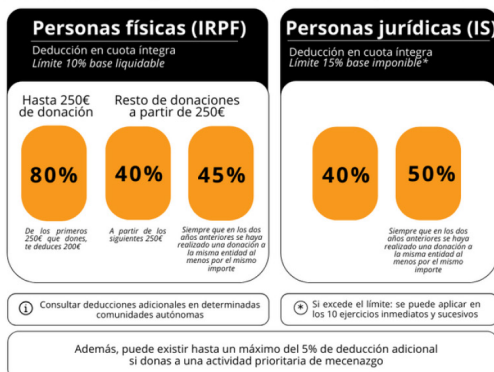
Personas físicas (IRPF)

Deducción en cuota íntegra
Límite 10% base liquidable

Hasta 250€ de donación

Resto de donaciones a partir de 250€

80%

40%

45%

De los primeros 250€ que dones, te deduces 200€

A partir de los siguientes 250€

Siempre que en los dos años anteriores se haya realizado una donación a la misma entidad al menos por el mismo importe

Personas jurídicas (IS)

Deducción en cuota íntegra
Límite 15% base imponible*

40%

50%

Siempre que en los dos años anteriores se haya realizado una donación a la misma entidad al menos por el mismo importe

i Consultar deducciones adicionales en determinadas comunidades autónomas

* Si excede el límite: se puede aplicar en los 10 ejercicios inmediatos y sucesivos

Además, puede existir hasta un máximo del 5% de deducción adicional si donas a una actividad prioritaria de mecenazgo